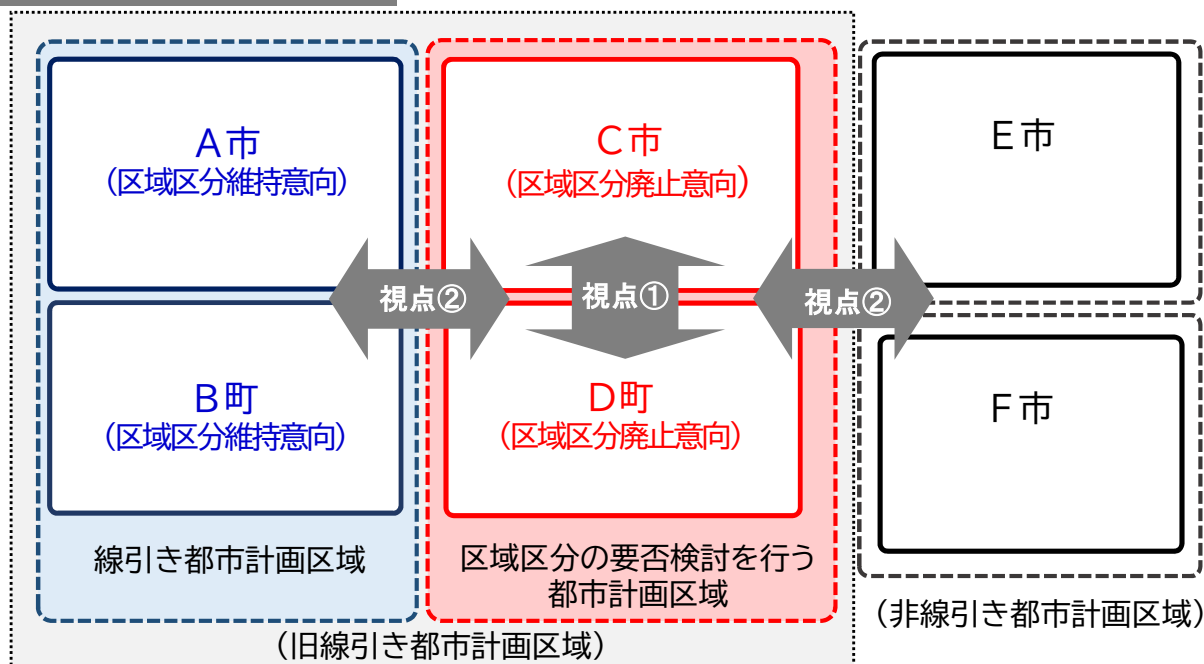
A市
（区域区分維持意向）

B町
（区域区分維持意向）

線引き都市計画区域

C市
（区域区分廃止意向）

視点②

視点①

視点②

D町
（区域区分廃止意向）

区域区分の要否検討を行う都市計画区域

（旧線引き都市計画区域）

E市

F市

（非線引き都市計画区域）